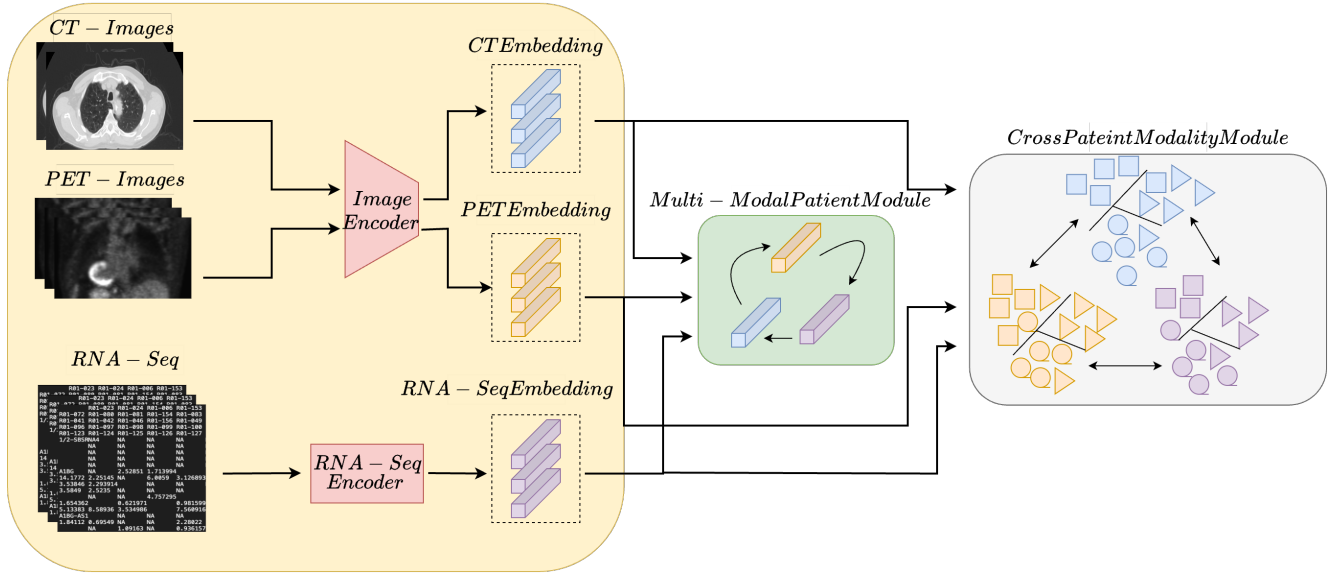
$CT - Images$

$PET - Images$

$RNA - Seq$

Image Encoder

$CTEmbedding$

$PETEmbedding$

$RNA - SeqEmbedding$

$RNA - Seq$ Encoder

$Multi - ModalPatientModule$

$CrossPateintModalityModule$

| | R01-023 | R01-024 | R01-006 | R01-153 |
|---|---|---|---|---|
| | R01-072 | R01-080 | R01-081 | R01-154 |
| | R01-041 | R01-042 | R01-046 | R01-156 |
| | R01-096 | R01-097 | R01-098 | R01-099 |
| | R01-123 | R01-124 | R01-125 | R01-126 |
| 1/2-SBSRNA4 | NA | NA | NA | |
| | NA | NA | NA | |
| | NA | NA | NA | |
| A1BG | NA | 2.52851 | 1.713904 | |
| 14.1772 | 2.25145 | NA | 6.0059 | 3.126893 |
| 3.53846 | 2.293914 | NA | NA | |
| 3.5849 | 2.5235 | NA | 4.757295 | |
| | NA | NA | | |
| 1.654362 | | 0.621971 | | 0.981599 |
| 5.13383 | 0.58936 | 3.534986 | | 7.560916 |
| A1BG-AS1 | NA | NA | NA | |
| 1.84112 | 0.69549 | NA | | 2.28022 |
| | NA | 1.09163 | NA | 0.936157 |